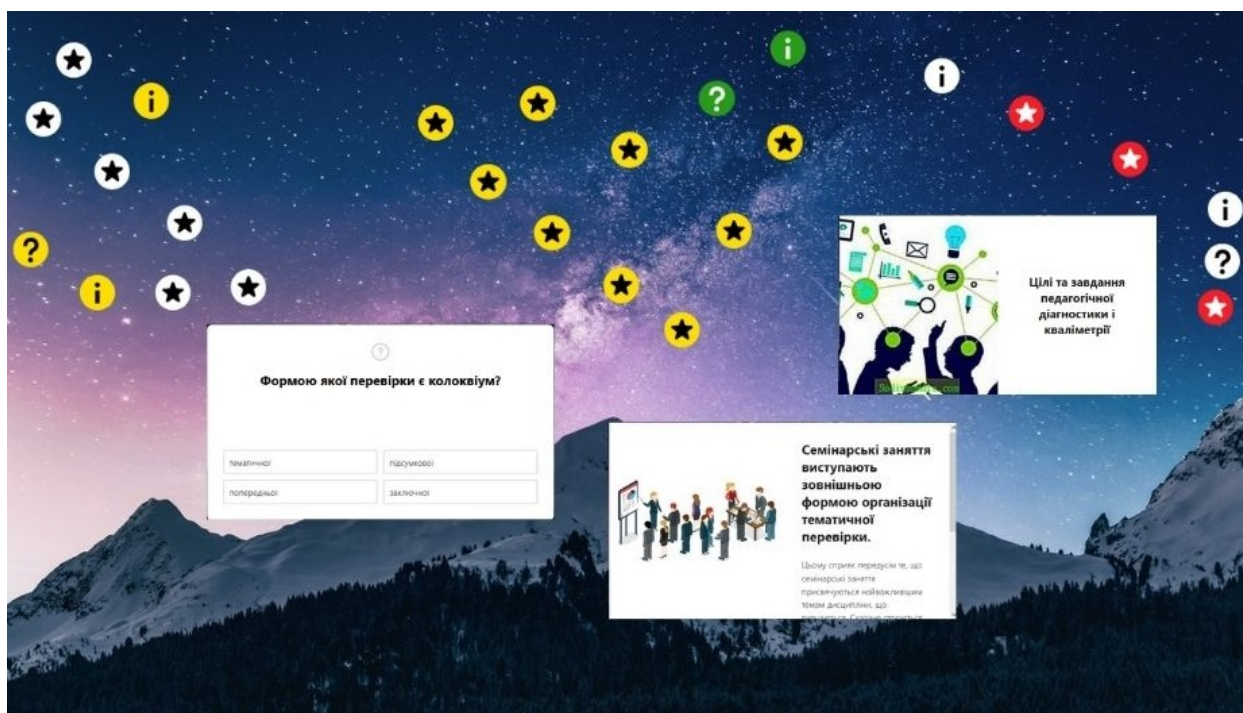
Цілі та завдання педагогічної діагностики і кваліметрії

Формою якої перевірки є колоквіум?

| тематичної | підсумкової |
|---|---|
| попередньої | заключної |

Семінарські заняття виступають зовнішньою формою організації тематичної перевірки.

Цьому сприяє, передусім те, що семінарські заняття присвячуються найважливішим темам дисципліни, що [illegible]